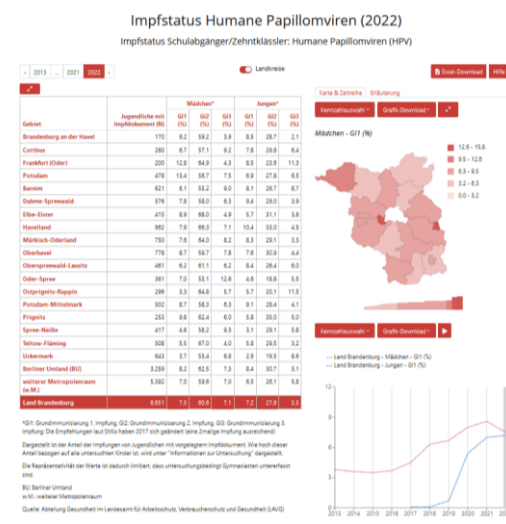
Impfstatus Humane Papillomviren (2022)

Impfstatus Schulabgänger/Zehntklässler: Humane Papillomviren (HPV)

‹ 2013 ... 2021 2022 ›

Landkreise

Excel-Download Hilfe

Karte & Zeitreihe Erläuterung

Kennzahlauswahl ▾ Grafik-Download ▾

Mädchen - GI1 (%)

| Gebiet | Jugendliche mit Impfdokument (N) | Mädchen¹ GI1 (%) | Mädchen¹ GI2 (%) | Mädchen¹ GI3 (%) | Jungen¹ GI1 (%) | Jungen¹ GI2 (%) | Jungen¹ GI3 (%) |
|---|---|---|---|---|---|---|---|
| Brandenburg an der Havel | 170 | 9.2 | 59.2 | 3.9 | 8.5 | 28.7 | 2.1 |
| Cottbus | 260 | 6.7 | 57.1 | 9.2 | 7.8 | 29.8 | 6.4 |
| Frankfurt (Oder) | 200 | 12.8 | 64.9 | 4.3 | 8.5 | 23.6 | 11.3 |
| Potsdam | 478 | 13.4 | 56.7 | 7.5 | 6.9 | 27.8 | 6.5 |
| Barnim | 621 | 6.1 | 55.2 | 9.0 | 8.1 | 26.7 | 8.7 |
| Dahme-Spreewald | 576 | 7.8 | 58.0 | 6.3 | 9.4 | 29.0 | 3.9 |
| Elbe-Elster | 415 | 8.9 | 68.0 | 4.9 | 5.7 | 31.1 | 3.8 |
| Havelland | 962 | 7.9 | 66.3 | 7.1 | 10.4 | 33.0 | 4.3 |
| Märkisch-Oderland | 750 | 7.6 | 54.0 | 8.2 | 8.3 | 29.1 | 3.3 |
| Oberhavel | 778 | 8.7 | 59.7 | 7.8 | 7.6 | 30.9 | 4.4 |
| Oberspreewald-Lausitz | 481 | 6.2 | 61.1 | 6.2 | 8.4 | 26.4 | 6.0 |
| Oder-Spree | 361 | 7.0 | 53.1 | 12.6 | 4.6 | 18.8 | 5.6 |
| Ostprignitz-Ruppin | 298 | 3.3 | 64.8 | 5.7 | 5.7 | 20.1 | 11.5 |
| Potsdam-Mittelmark | 502 | 8.7 | 58.3 | 6.3 | 9.1 | 28.4 | 4.1 |
| Prignitz | 253 | 9.6 | 62.4 | 6.0 | 5.8 | 35.0 | 5.0 |
| Spree-Neiße | 417 | 4.6 | 58.2 | 9.3 | 3.1 | 29.1 | 5.8 |
| Teltow-Fläming | 508 | 5.5 | 67.0 | 4.0 | 5.6 | 29.5 | 3.2 |
| Uckermark | 643 | 3.7 | 53.4 | 6.8 | 2.9 | 19.5 | 8.9 |
| Berliner Umland (BU) | 3.259 | 8.2 | 62.3 | 7.3 | 8.4 | 30.7 | 5.1 |
| weiterer Metropolenraum (w.M.) | 5.392 | 7.0 | 59.6 | 7.0 | 6.5 | 26.1 | 5.8 |
| Land Brandenburg | 8.651 | 7.5 | 60.6 | 7.1 | 7.2 | 27.9 | 5.5 |

12.6 - 15.6
9.5 - 12.6
6.3 - 9.5
3.2 - 6.3
0.0 - 3.2

Kennzahlauswahl ▾ Grafik-Download ▾

Land Brandenburg - Mädchen - GI1 (%)
Land Brandenburg - Jungen - GI1 (%)

2013 2014 2015 2016 2017 2018 2019 2020 2021 2022

¹GI1: Grundimmunisierung 1. Impfung, GI2: Grundimmunisierung 2. Impfung, GI3: Grundimmunisierung 3. Impfung. Die Empfehlungen laut StIKo haben 2017 sich geändert (eine 2malige Impfung ausreichend)

Dargestellt ist der Anteil der Impfungen von Jugendlichen mit vorgelegtem Impfdokument. Wie hoch dieser Anteil bezogen auf alle untersuchten Kinder ist, wird unter "Informationen zur Untersuchung" dargestellt.

Die Repräsentativität der Werte ist dadurch limitiert, dass untersuchungsbedingt Gymnasiasten unterrefasst sind.

BU: Berliner Umland
w.M.: weiterer Metropolenraum

Quelle: Abteilung Gesundheit im Landesamt für Arbeitsschutz, Verbraucherschutz und Gesundheit (LAVG)